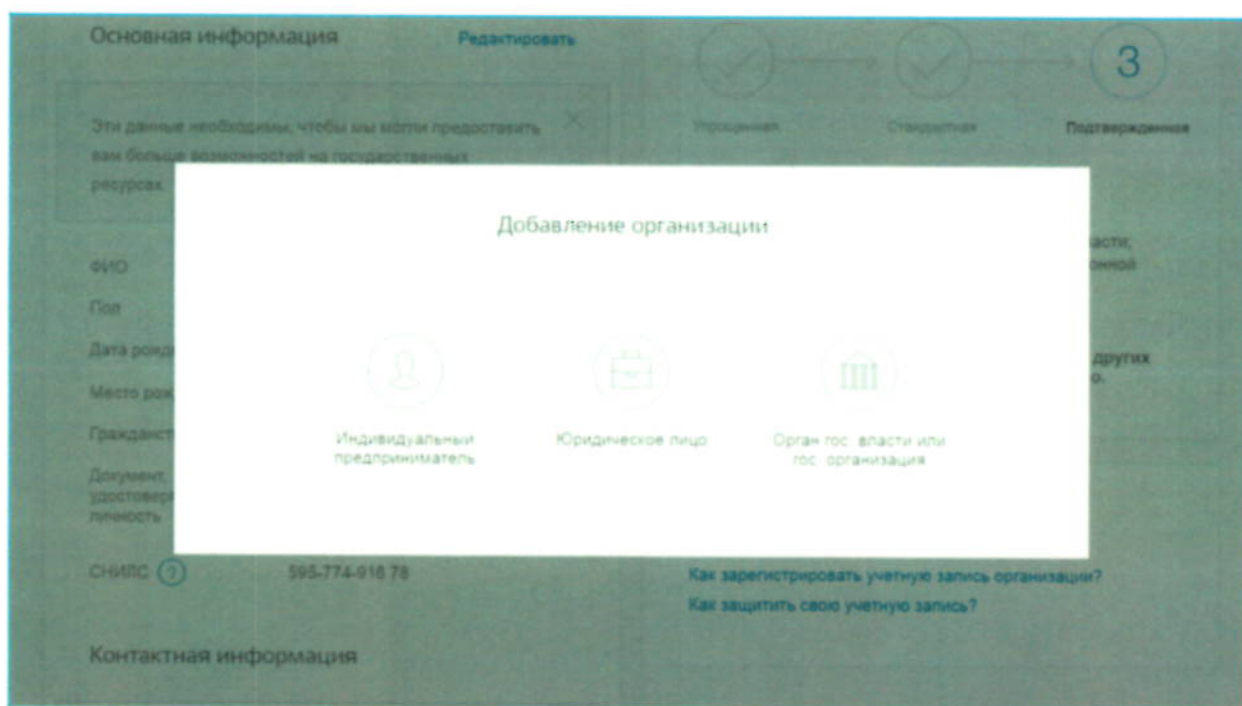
Основная информация Редактировать

3

Упрощенная Стандартная Подтвержденная

Эти данные необходимы, чтобы мы могли предоставить вам больше возможностей на государственных ресурсах.

Добавление организации

Индивидуальный предприниматель

Юридическое лицо

Орган гос. власти или гос. организация

ФИО

Пол

Дата рожд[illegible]

Место рож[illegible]

Гражданст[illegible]

Документ, удостовер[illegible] личность

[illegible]асти; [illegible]онной

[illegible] других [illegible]о.

СНИЛС ? 595-774-918 78

Как зарегистрировать учетную запись организации?

Как защитить свою учетную запись?

Контактная информация